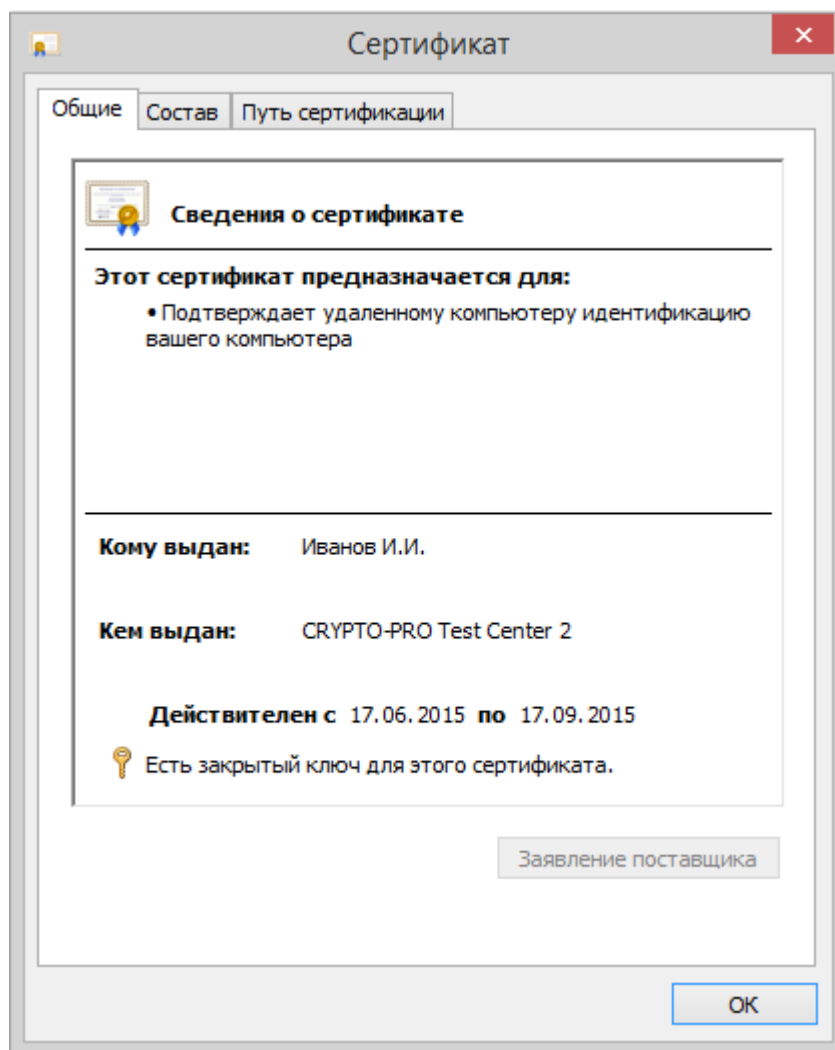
Сертификат

×

Общие | Состав | Путь сертификации

Сведения о сертификате

Этот сертификат предназначается для:

• Подтверждает удаленному компьютеру идентификацию вашего компьютера

Кому выдан: Иванов И.И.

Кем выдан: CRYPTO-PRO Test Center 2

Действителен с 17. 06. 2015 по 17. 09. 2015

Есть закрытый ключ для этого сертификата.

Заявление поставщика

ОК